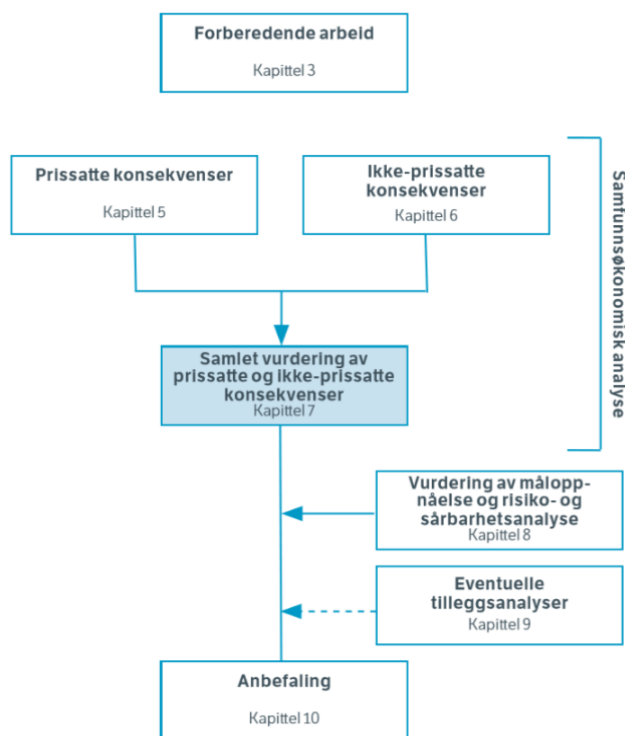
Forberedende arbeid
Kapittel 3

Prissatte konsekvenser
Kapittel 5

Ikke-prissatte konsekvenser
Kapittel 6

Samfunnsøkonomisk analyse

Samlet vurdering av prissatte og ikke-prissatte konsekvenser
Kapittel 7

Vurdering av måloppnåelse og risiko- og sårbarhetsanalyse
Kapittel 8

Eventuelle tilleggsanalyser
Kapittel 9

Anbefaling
Kapittel 10